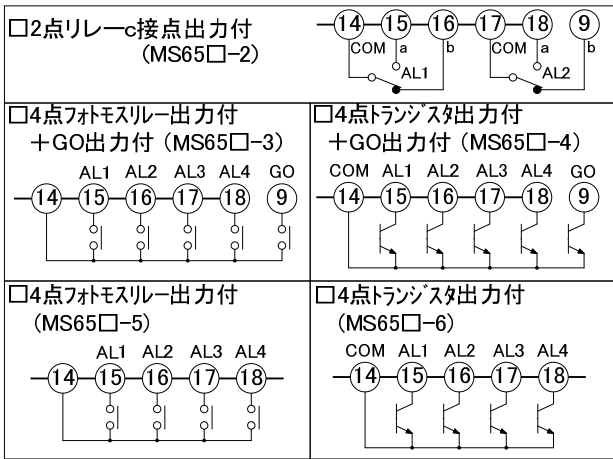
□2点リレーc接点出力付
(MS65□−2)

14 15 16 17 18 9
COM a b COM a b
AL1 AL2

□4点フォトモスリレー出力付
＋GO出力付（MS65□−3）

AL1 AL2 AL3 AL4 GO
14 15 16 17 18 9

□4点トランジスタ出力付
＋GO出力付（MS65□−4）

COM AL1 AL2 AL3 AL4 GO
14 15 16 17 18 9

□4点フォトモスリレー出力付
（MS65□−5）

AL1 AL2 AL3 AL4
14 15 16 17 18

□4点トランジスタ出力付
（MS65□−6）

COM AL1 AL2 AL3 AL4
14 15 16 17 18